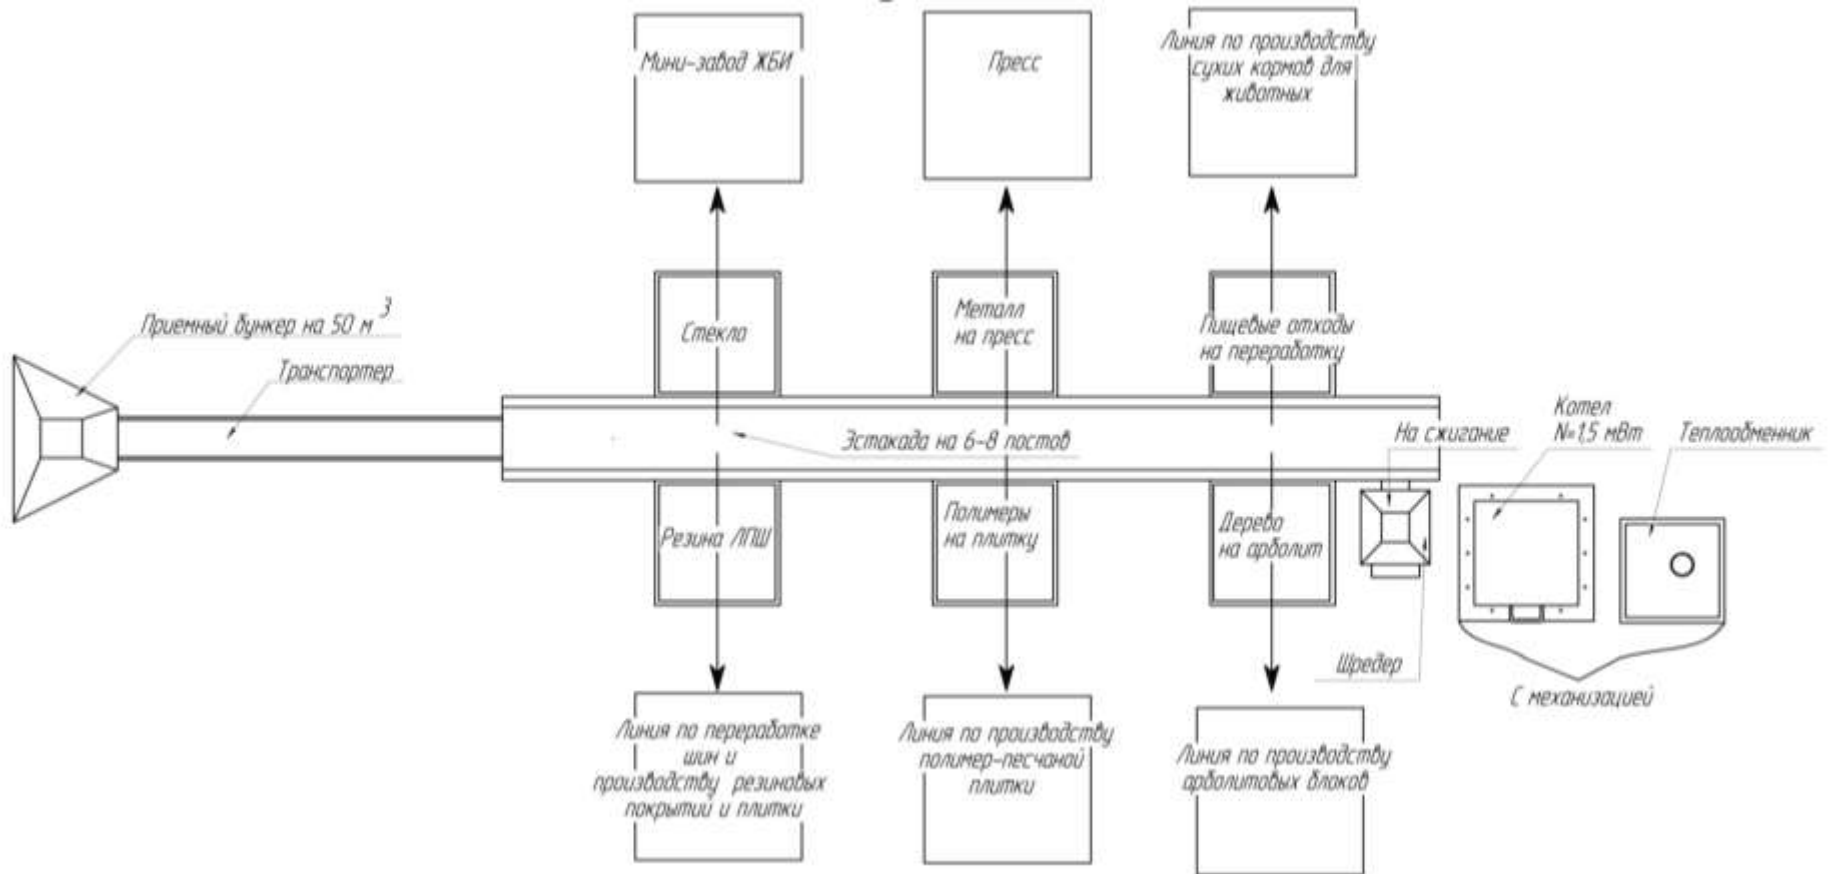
Мини-завод ЖБИ

Пресс

Линия по производству сухих кормов для животных

Стекло

Металл на пресс

Пищевые отходы на переработку

Приемный бункер на 50 м$^3$

Транспортер

Эстакада на 6-8 постов

На сжигание

Котел N=1,5 мВт

Теплообменник

Резина ЛПШ

Полимеры на плитку

Дерево на арболит

Шредер

С механизацией

Линия по переработке шин и производству резиновых покрытий и плитки

Линия по производству полимер-песчаной плитки

Линия по производству арболитовых блоков